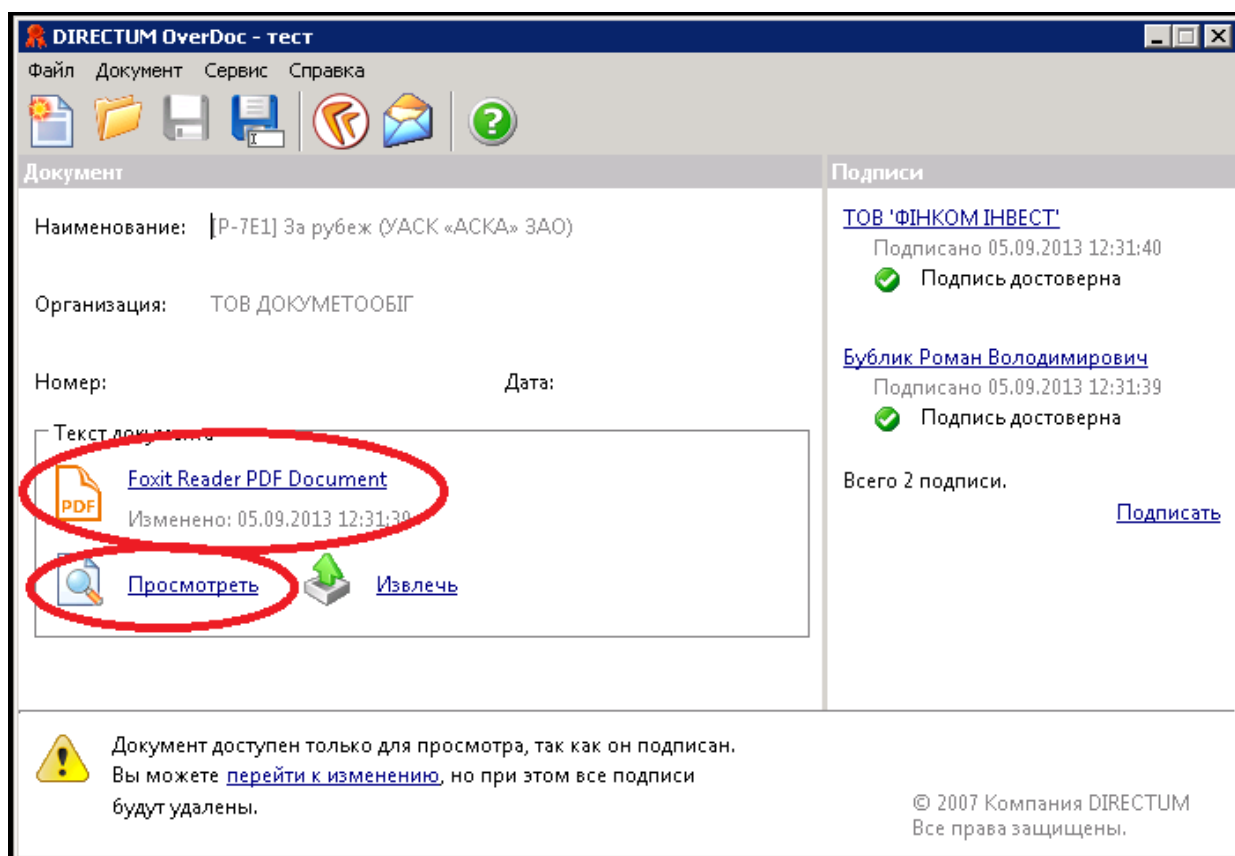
DIRECTUM OverDoc - тест

Файл Документ Сервис Справка

Документ

Наименование: [Р-7Е1] За рубеж (УАСК «АСКА» ЗАО)

Организация: ТОВ ДОКУМЕТООБІГ

Номер:

Дата:

Текст документа

Foxit Reader PDF Document

Изменено: 05.09.2013 12:31:39

Просмотреть

Извлечь

Подписи

ТОВ 'ФІНКОМ ІНВЕСТ'

Подписано 05.09.2013 12:31:40

Подпись достоверна

Бублик Роман Володимирович

Подписано 05.09.2013 12:31:39

Подпись достоверна

Всего 2 подписи.

Подписать

Документ доступен только для просмотра, так как он подписан. Вы можете перейти к изменению, но при этом все подписи будут удалены.

© 2007 Компания DIRECTUM
Все права защищены.